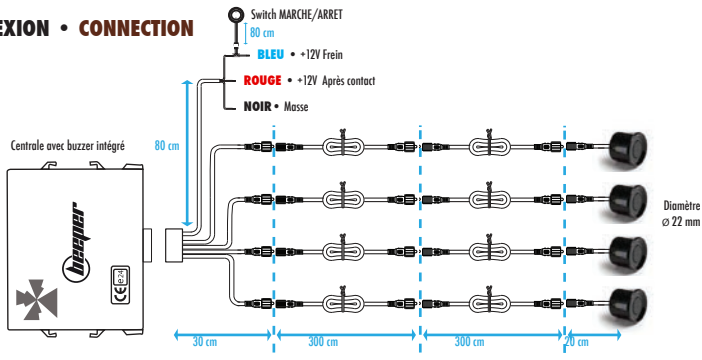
EXION • CONNECTION

Switch MARCHE/ARRET

80 cm

BLEU • +12V Frein

ROUGE • +12V Après contact

NOIR • Masse

Centrale avec buzzer intégré

80 cm

beeper

CE e24

Diamètre
⌀ 22 mm

30 cm

300 cm

300 cm

20 cm